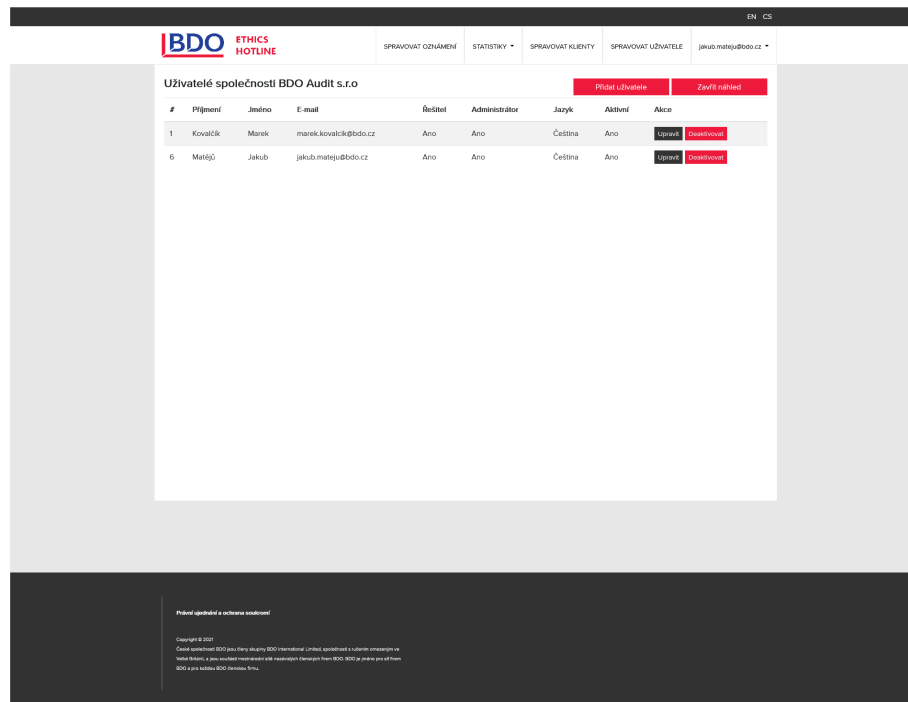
EN CS

BDO ETHICS HOTLINE

SPRAVOVAT OZNÁMENÍ | STATISTIKY | SPRAVOVAT KLIENTY | SPRAVOVAT UŽIVATELE | jakub.mateju@bdo.cz

Uživatelé společnosti BDO Audit s.r.o

Přidat uživatele | Zavřít náhled

| # | Příjmení | Jméno | E-mail | Řešitel | Administrátor | Jazyk | Aktivní | Akce |
|---|---|---|---|---|---|---|---|---|
| 1 | Kovalčík | Marek | marek.kovalcik@bdo.cz | Ano | Ano | Čeština | Ano | Upravit Deaktivovat |
| 6 | Matějů | Jakub | jakub.mateju@bdo.cz | Ano | Ano | Čeština | Ano | Upravit Deaktivovat |

Právní ujednání a ochrana soukromí

Copyright © 2021

České společnosti BDO jsou členy skupiny BDO International Limited, společnosti s ručením omezeným ve Velké Británii, a jsou součástí mezinárodní sítě nezávislých členských firem BDO. BDO je jméno pro síť firem BDO a pro každou BDO členskou firmu.